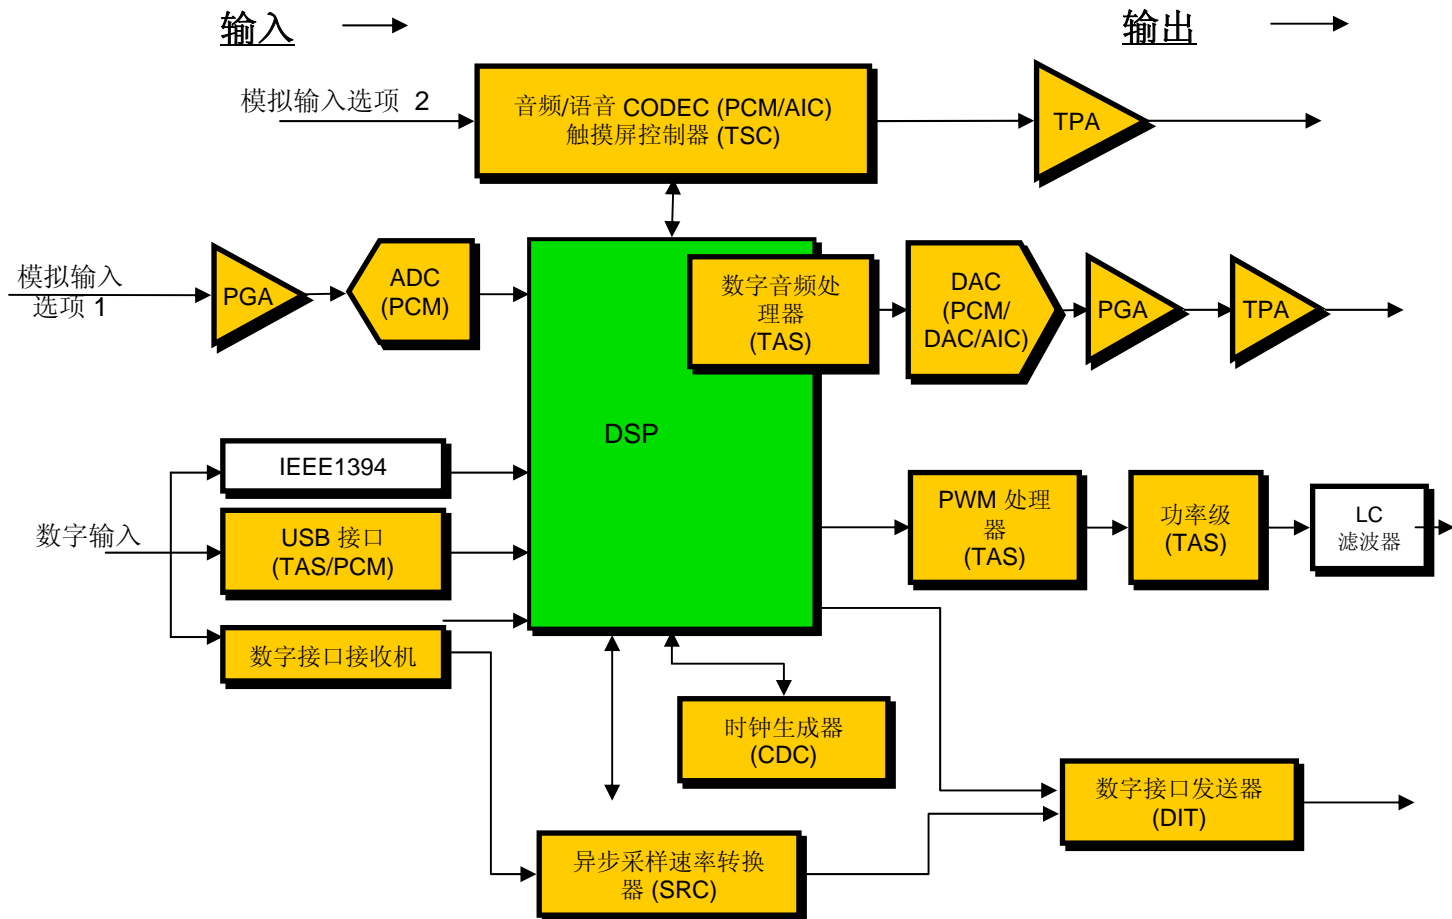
输入

输出

模拟输入选项 2

音频/语音 CODEC (PCM/AIC)
触摸屏控制器 (TSC)

TPA

模拟输入选项 1

PGA

ADC (PCM)

DSP

数字音频处理器 (TAS)

DAC (PCM/ DAC/AIC)

PGA

TPA

IEEE1394

数字输入

USB 接口 (TAS/PCM)

数字接口接收机

PWM 处理器 (TAS)

功率级 (TAS)

LC 滤波器

时钟生成器 (CDC)

数字接口发送器 (DIT)

异步采样速率转换器 (SRC)